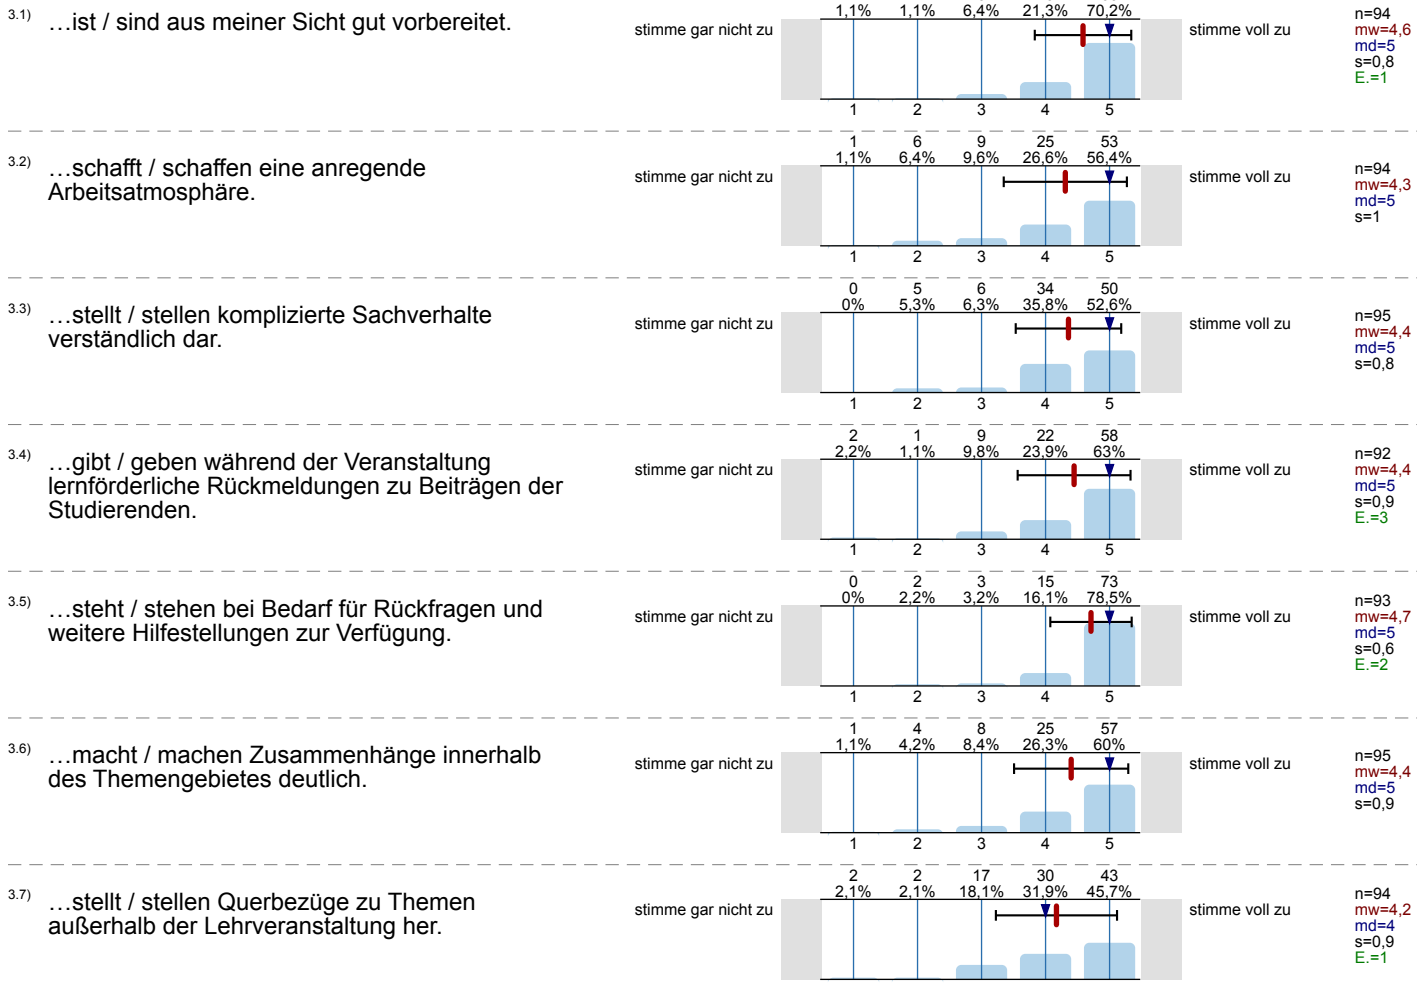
3.1) …ist / sind aus meiner Sicht gut vorbereitet.

stimme gar nicht zu

| 1,1% | 1,1% | 6,4% | 21,3% | 70,2% |
|---|---|---|---|---|
| 1 | 2 | 3 | 4 | 5 |

stimme voll zu

n=94
mw=4,6
md=5
s=0,8
E.=1

3.2) …schafft / schaffen eine anregende Arbeitsatmosphäre.

stimme gar nicht zu

| 1 | 6 | 9 | 25 | 53 |
|---|---|---|---|---|
| 1,1% | 6,4% | 9,6% | 26,6% | 56,4% |
| 1 | 2 | 3 | 4 | 5 |

stimme voll zu

n=94
mw=4,3
md=5
s=1

3.3) …stellt / stellen komplizierte Sachverhalte verständlich dar.

stimme gar nicht zu

| 0 | 5 | 6 | 34 | 50 |
|---|---|---|---|---|
| 0% | 5,3% | 6,3% | 35,8% | 52,6% |
| 1 | 2 | 3 | 4 | 5 |

stimme voll zu

n=95
mw=4,4
md=5
s=0,8

3.4) …gibt / geben während der Veranstaltung lernförderliche Rückmeldungen zu Beiträgen der Studierenden.

stimme gar nicht zu

| 2 | 1 | 9 | 22 | 58 |
|---|---|---|---|---|
| 2,2% | 1,1% | 9,8% | 23,9% | 63% |
| 1 | 2 | 3 | 4 | 5 |

stimme voll zu

n=92
mw=4,4
md=5
s=0,9
E.=3

3.5) …steht / stehen bei Bedarf für Rückfragen und weitere Hilfestellungen zur Verfügung.

stimme gar nicht zu

| 0 | 2 | 3 | 15 | 73 |
|---|---|---|---|---|
| 0% | 2,2% | 3,2% | 16,1% | 78,5% |
| 1 | 2 | 3 | 4 | 5 |

stimme voll zu

n=93
mw=4,7
md=5
s=0,6
E.=2

3.6) …macht / machen Zusammenhänge innerhalb des Themengebietes deutlich.

stimme gar nicht zu

| 1 | 4 | 8 | 25 | 57 |
|---|---|---|---|---|
| 1,1% | 4,2% | 8,4% | 26,3% | 60% |
| 1 | 2 | 3 | 4 | 5 |

stimme voll zu

n=95
mw=4,4
md=5
s=0,9

3.7) …stellt / stellen Querbezüge zu Themen außerhalb der Lehrveranstaltung her.

stimme gar nicht zu

| 2 | 2 | 17 | 30 | 43 |
|---|---|---|---|---|
| 2,1% | 2,1% | 18,1% | 31,9% | 45,7% |

stimme voll zu

n=94
mw=4,2
md=4
s=0,9
E.=1